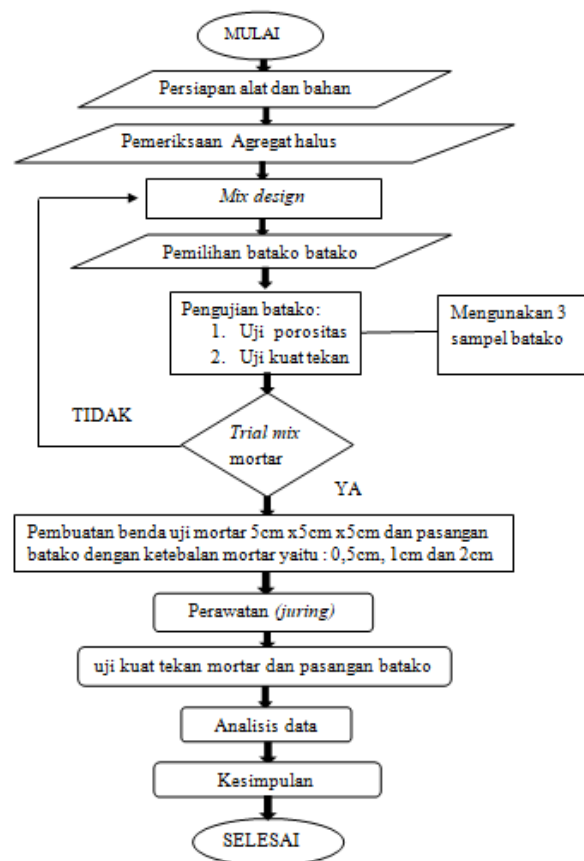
MULAI

Persiapan alat dan bahan

Pemeriksaan Agregat halus

Mix design

Pemilihan batako batako

Pengujian batako:
1. Uji porositas
2. Uji kuat tekan

Mengunakan 3 sampel batako

TIDAK

Trial mix mortar

YA

Pembuatan benda uji mortar 5cm x5cm x5cm dan pasangan batako dengan ketebalan mortar yaitu : 0,5cm, 1cm dan 2cm

Perawatan (juring)

uji kuat tekan mortar dan pasangan batako

Analisis data

Kesimpulan

SELESAI